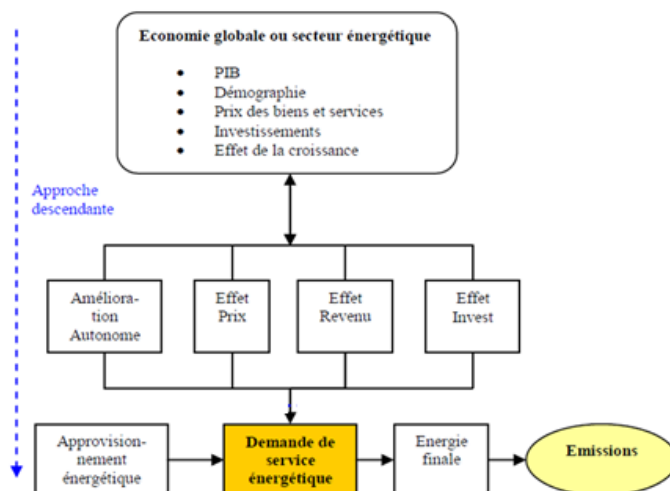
Economie globale ou secteur énergétique

- PIB
- Démographie
- Prix des biens et services
- Investissements
- Effet de la croissance

Approche descendante

Amélioration Autonome

Effet Prix

Effet Revenu

Effet Invest

Approvisionnement énergétique

Demande de service énergétique

Energie finale

Emissions